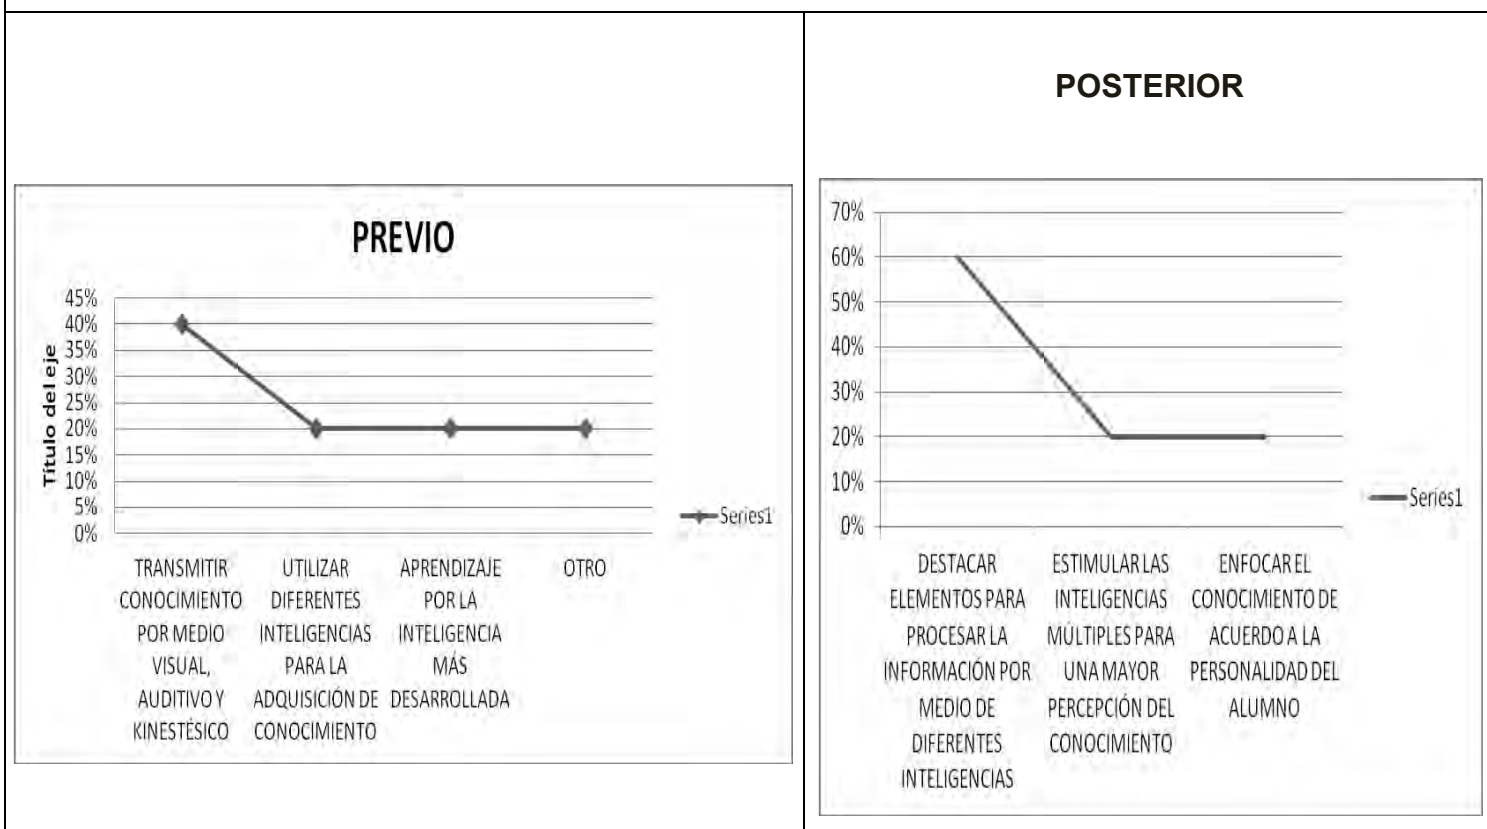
PREVIO

Título del eje

45%
40%
35%
30%
25%
20%
15%
10%
5%
0%

TRANSMITIR CONOCIMIENTO POR MEDIO VISUAL, AUDITIVO Y KINESTÉSICO

UTILIZAR DIFERENTES INTELIGENCIAS PARA LA ADQUISICIÓN DE CONOCIMIENTO

APRENDIZAJE POR LA INTELIGENCIA MÁS DESARROLLADA

OTRO

Series1

POSTERIOR

70%
60%
50%
40%
30%
20%
10%
0%

DESTACAR ELEMENTOS PARA PROCESAR LA INFORMACIÓN POR MEDIO DE DIFERENTES INTELIGENCIAS

ESTIMULAR LAS INTELIGENCIAS MÚLTIPLES PARA UNA MAYOR PERCEPCIÓN DEL CONOCIMIENTO

ENFOCAR EL CONOCIMIENTO DE ACUERDO A LA PERSONALIDAD DEL ALUMNO

Series1